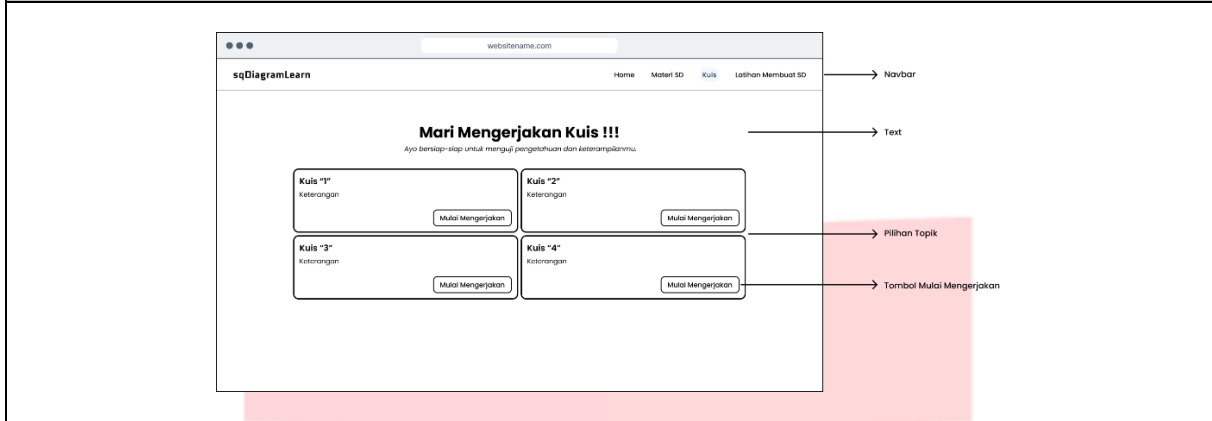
websitename.com

sqDiagramLearn

Home Materi SD Kuis Latihan Membuat SD

Navbar

Mari Mengerjakan Kuis !!!

Ayo bersiap-siap untuk menguji pengetahuan dan keterampilanmu.

Text

Kuis "1"
Keterangan
Mulai Mengerjakan

Kuis "2"
Keterangan
Mulai Mengerjakan

Pilihan Topik

Kuis "3"
Keterangan
Mulai Mengerjakan

Kuis "4"
Keterangan
Mulai Mengerjakan

Tombol Mulai Mengerjakan